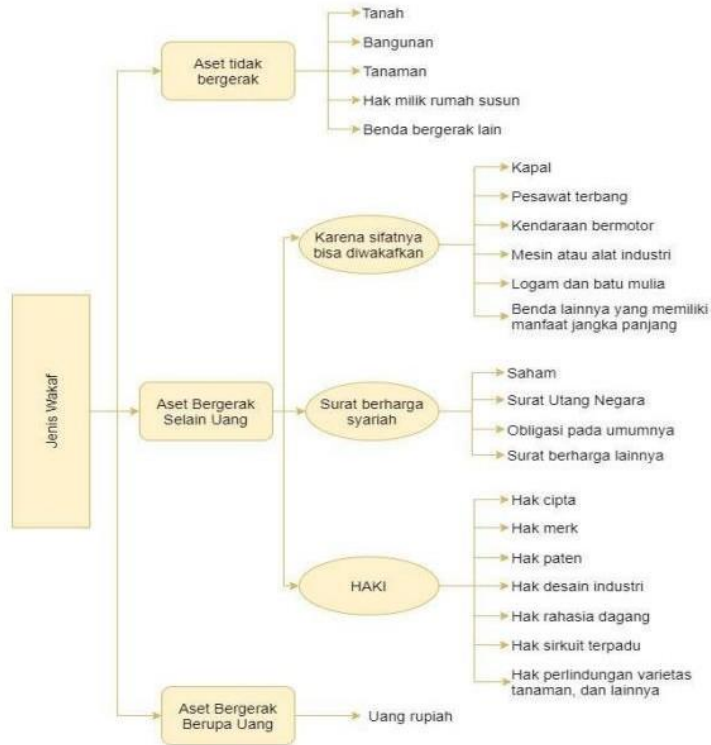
Jenis Wakaf

Aset tidak bergerak

Tanah

Bangunan

Tanaman

Hak milik rumah susun

Benda bergerak lain

Aset Bergerak Selain Uang

Karena sifatnya bisa diwakafkan

Kapal

Pesawat terbang

Kendaraan bermotor

Mesin atau alat industri

Logam dan batu mulia

Benda lainnya yang memiliki manfaat jangka panjang

Surat berharga syariah

Saham

Surat Utang Negara

Obligasi pada umumnya

Surat berharga lainnya

HAKI

Hak cipta

Hak merk

Hak paten

Hak desain industri

Hak rahasia dagang

Hak sirkuit terpadu

Hak perlindungan varietas tanaman, dan lainnya

Aset Bergerak Berupa Uang

Uang rupiah